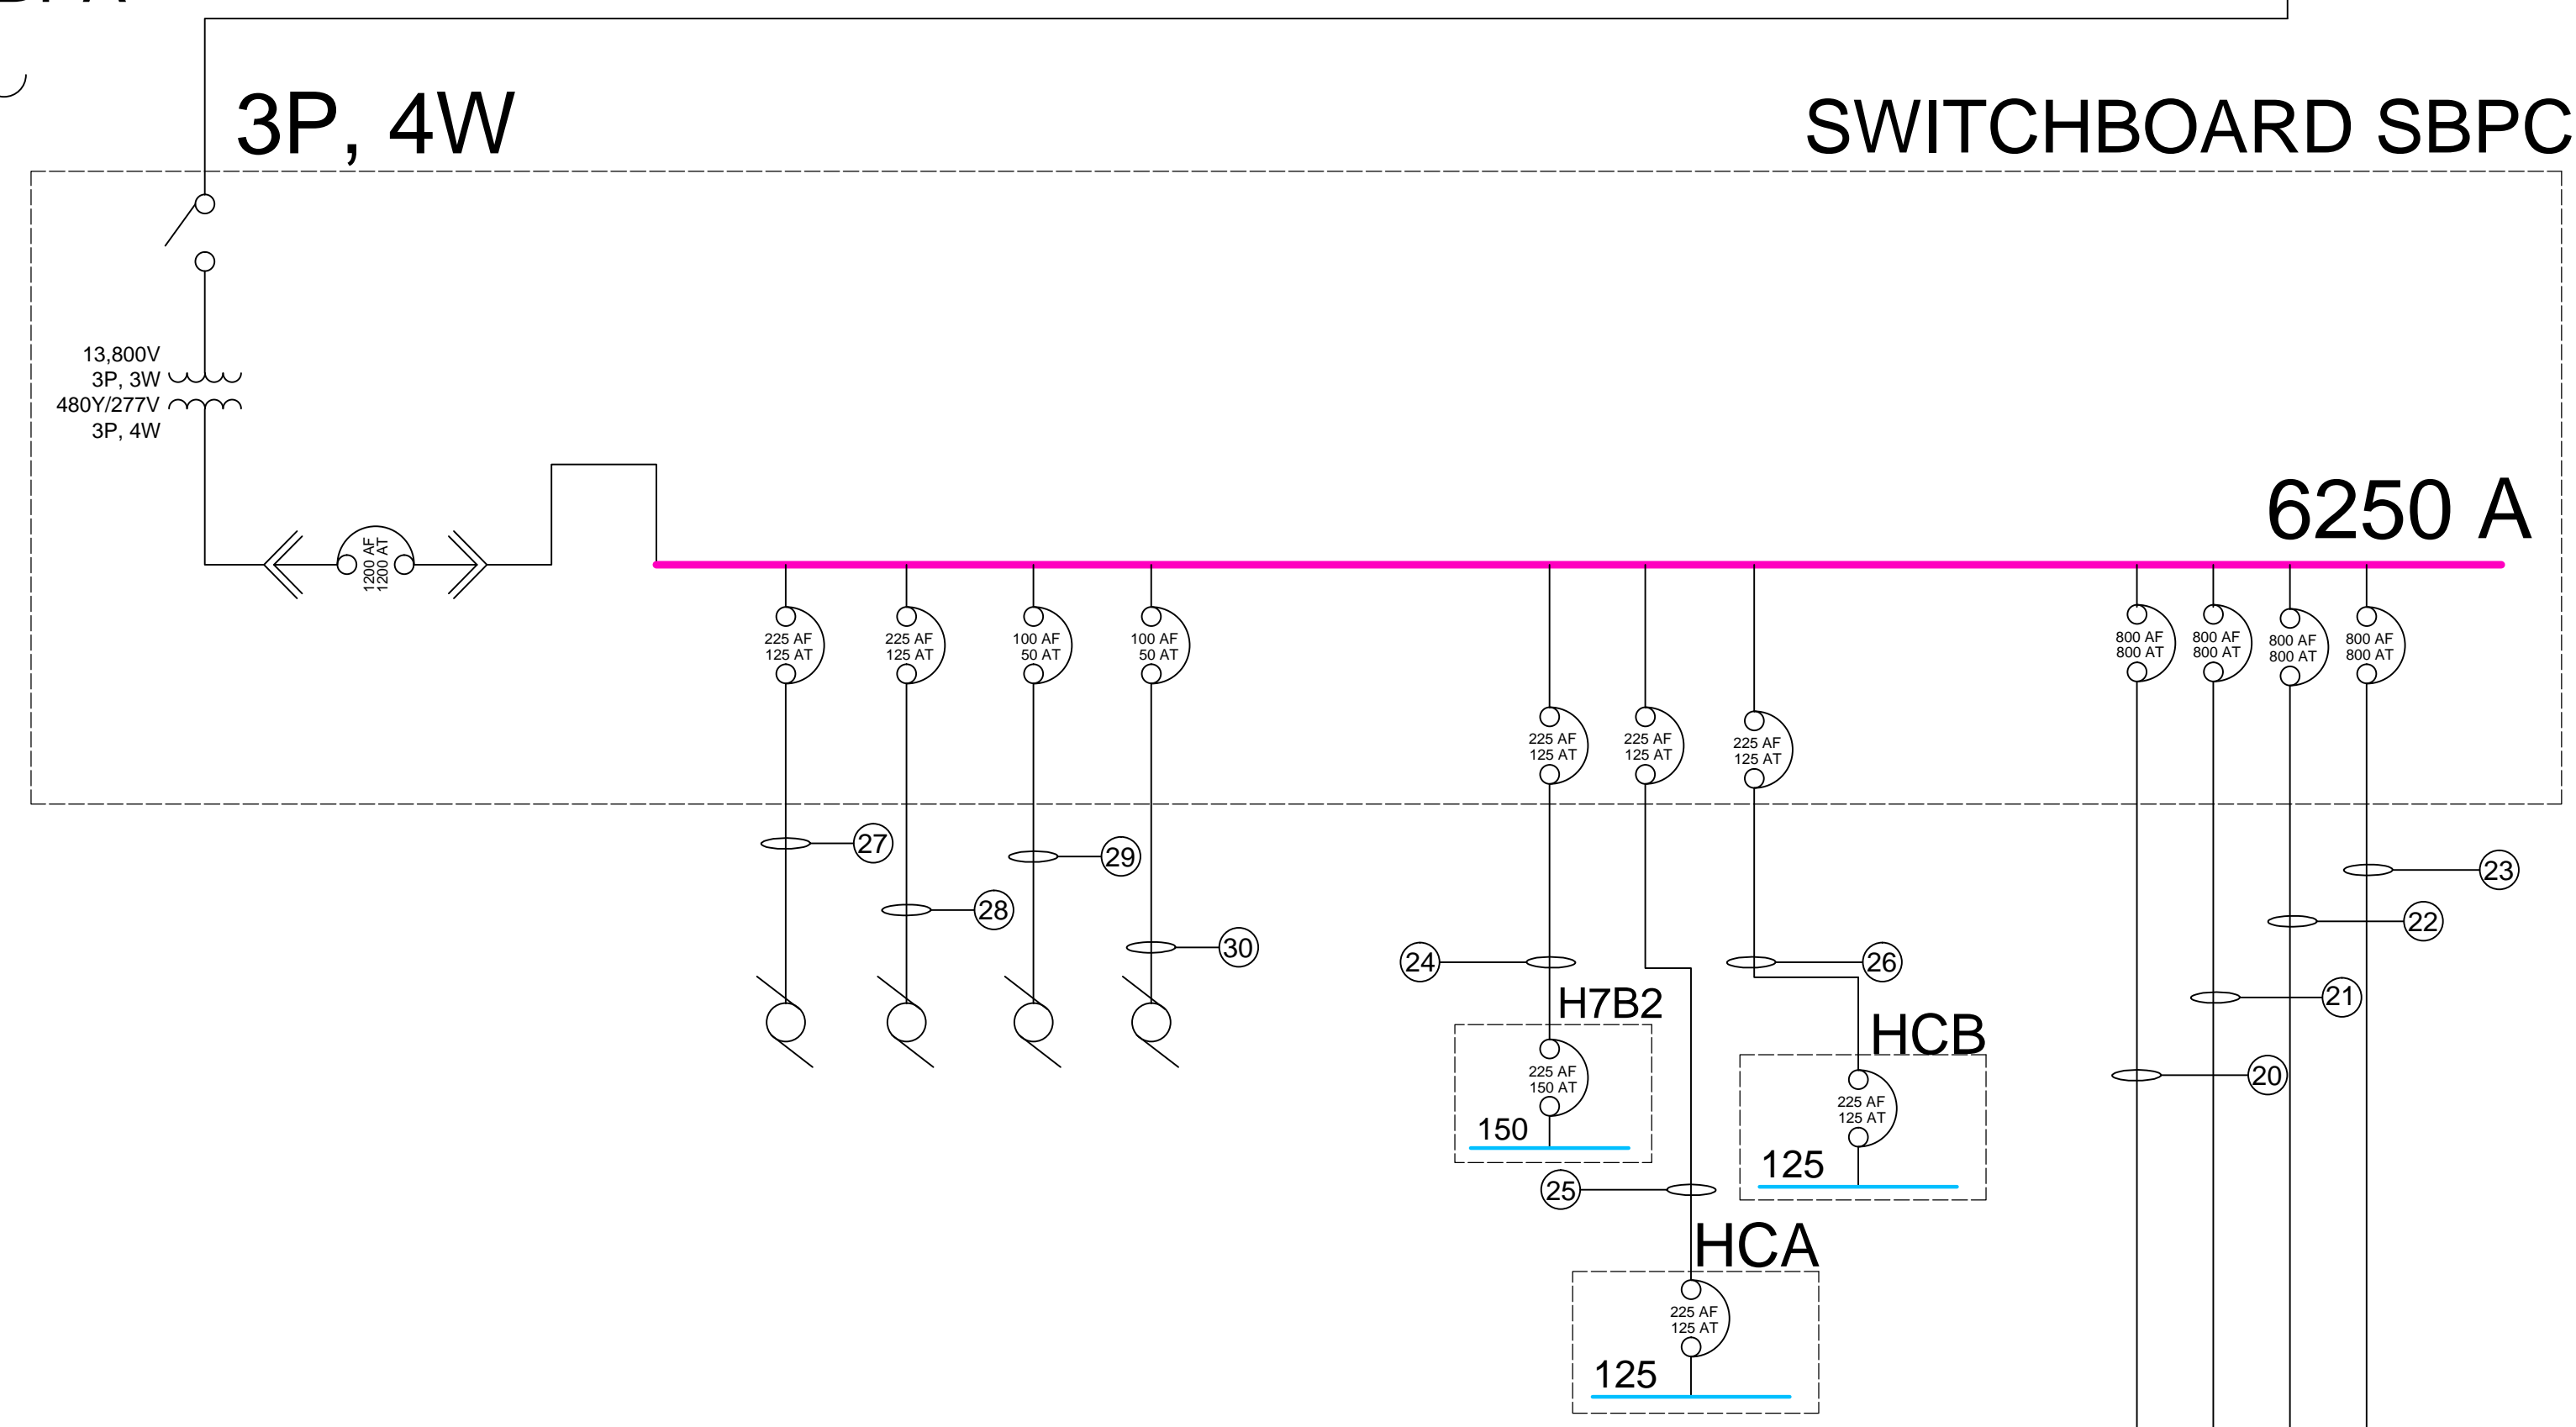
3P, 4W

SWITCHBOARD SBPC

13,800V
3P, 3W
480Y/277V
3P, 4W

1200 AF
1200 AT

6250 A

225 AF
125 AT

225 AF
125 AT

100 AF
50 AT

100 AF
50 AT

225 AF
125 AT

225 AF
125 AT

225 AF
125 AT

800 AF
800 AT

800 AF
800 AT

800 AF
800 AT

800 AF
800 AT

27

29

28

30

23

22

24

26

21

20

25

H7B2

225 AF
150 AT

150

HCB

225 AF
125 AT

125

HCA

225 AF
125 AT

125